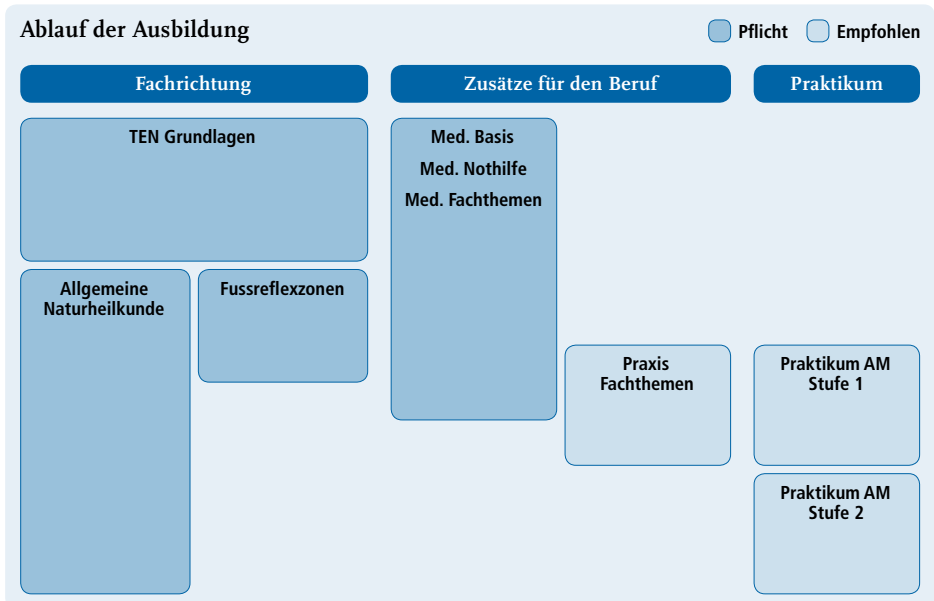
Ablauf der Ausbildung

Pflicht

Empfohlen

Fachrichtung

Zusätze für den Beruf

Praktikum

TEN Grundlagen

Allgemeine Naturheilkunde

Fussreflexzonen

Med. Basis

Med. Nothilfe

Med. Fachthemen

Praxis Fachthemen

Praktikum AM Stufe 1

Praktikum AM Stufe 2